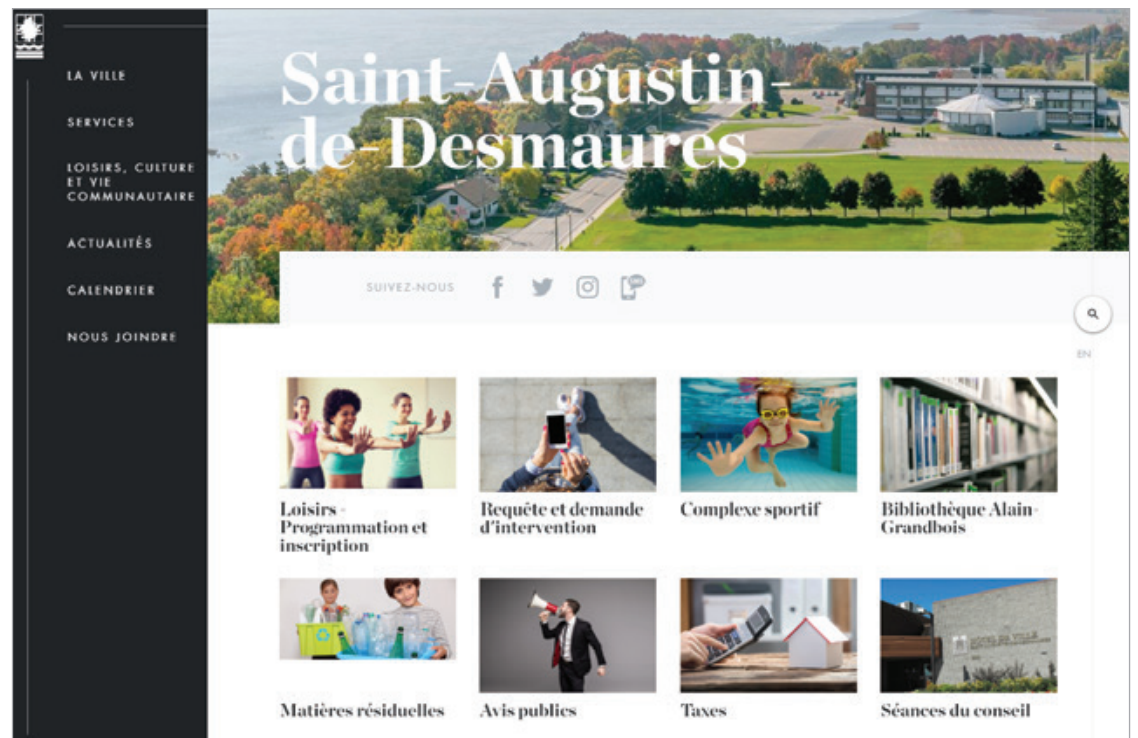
LA VILLE

SERVICES

LOISIRS, CULTURE ET VIE COMMUNAUTAIRE

ACTUALITÉS

CALENDRIER

NOUS JOINDRE

Saint-Augustin-de-Desmaures

SUIVEZ-NOUS

EN

Loisirs - Programmation et inscription

Requête et demande d'intervention

Complexe sportif

Bibliothèque Alain-Grandbois

Matières résiduelles

Avis publics

Taxes

Séances du conseil